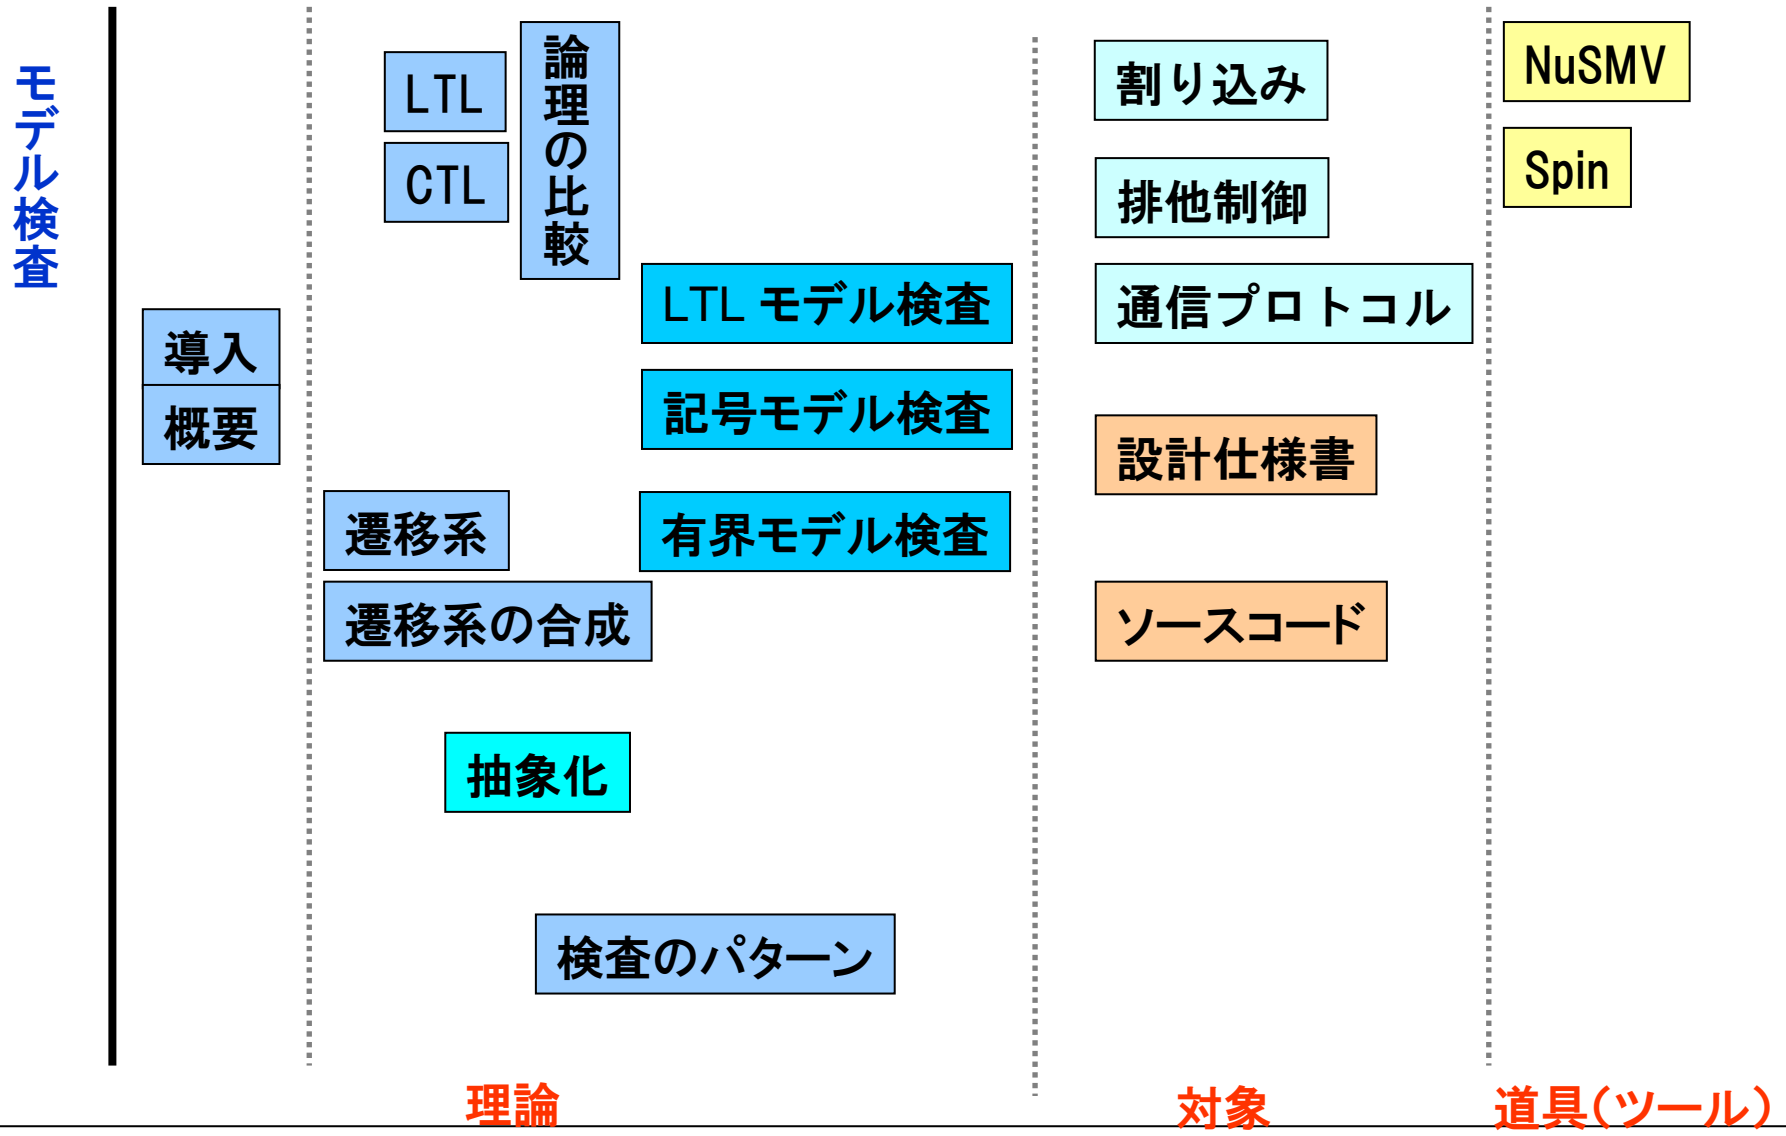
モデル検査

導入

概要

LTL

CTL

論理の比較

LTL モデル検査

記号モデル検査

遷移系

有界モデル検査

遷移系の合成

抽象化

検査のパターン

割り込み

排他制御

通信プロトコル

設計仕様書

ソースコード

NuSMV

Spin

理論

対象

道具(ツール)